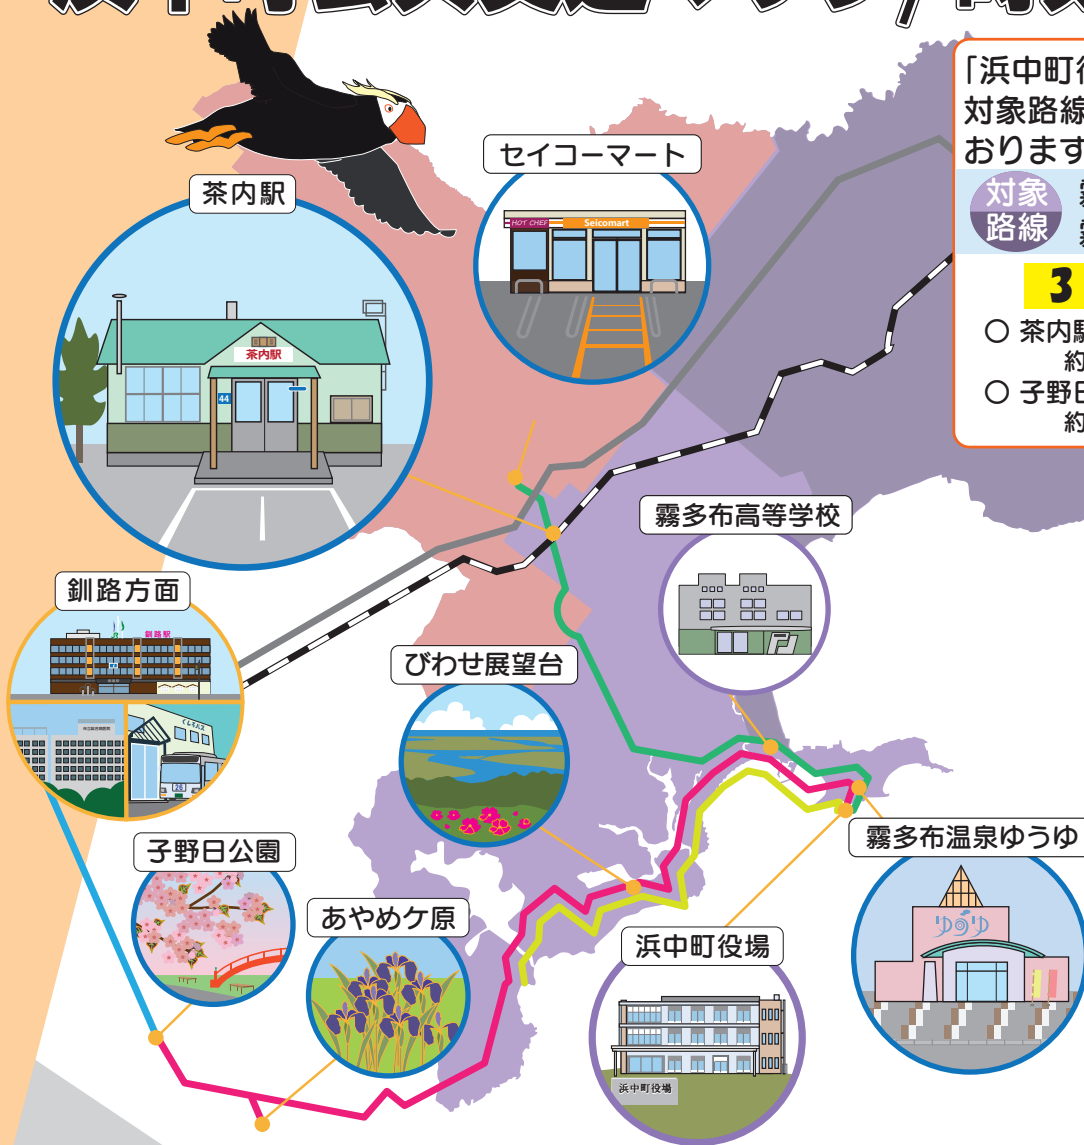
「浜中町
対象路線
おります

対象
路線

3

○ 茶内
約
○ 子野日
約

セイコーマート
HOT CHEF
Seicomart
茶内駅
茶内駅
44
霧多布高等学校
釧路方面
釧路駅
びわせ展望台
子野日公園
あやめケ原
浜中町役場
浜中町役場
霧多布温泉ゆうゆ
ゆうゆ